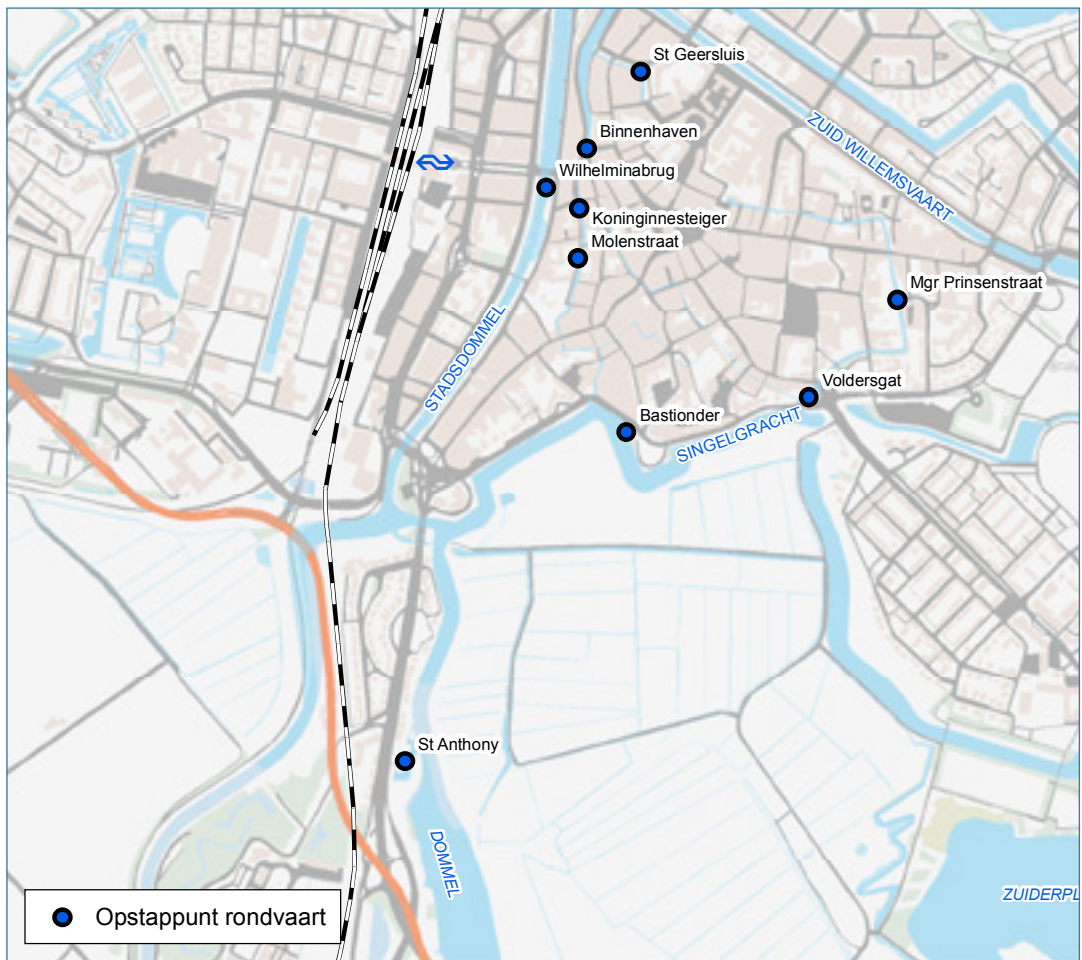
St Geersluis
Binnenhaven
ZUID WILLEMSVAART
Wilhelminabrug
Koninginnesteiger
Molenstraat
Mgr Prinsenstraat
STADSDOMMEL
Voldersgat
Bastionder
SINGELGRACHT
St Anthony
DOMMEL
ZUIDERPL
Opstappunt rondvaart